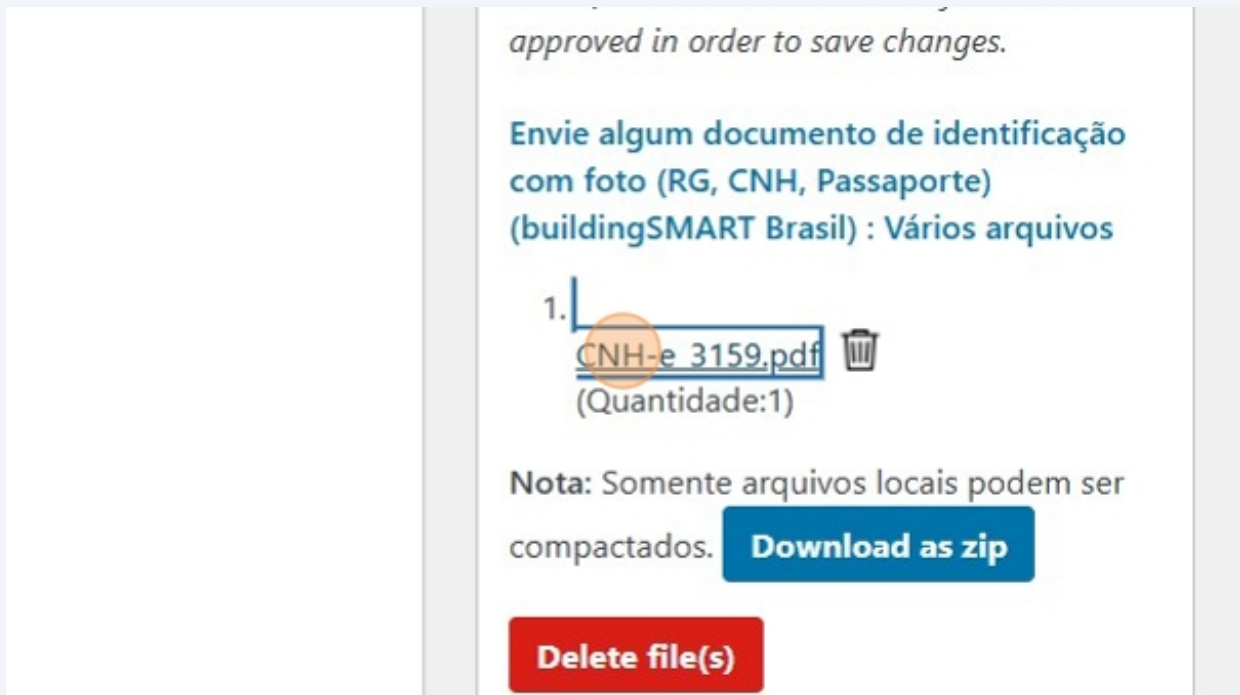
approved in order to save changes.

Envie algum documento de identificação com foto (RG, CNH, Passaporte) (buildingSMART Brasil) : Vários arquivos

1. CNH-e_3159.pdf
(Quantidade:1)

Nota: Somente arquivos locais podem ser compactados. Download as zip

Delete file(s)